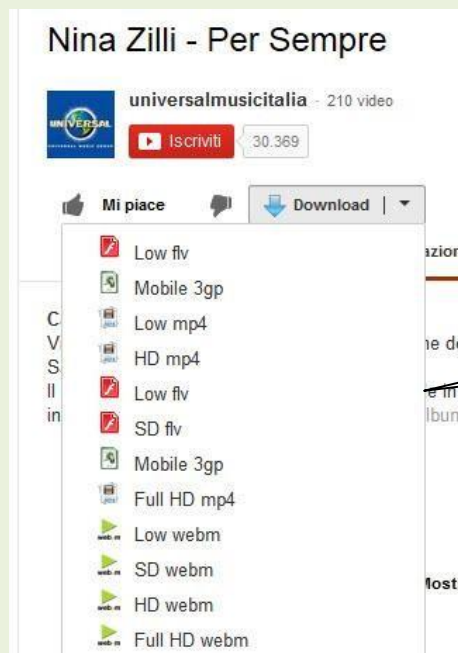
Nina Zilli - Per Sempre

UNIVERSAL

universalmusicitalia · 210 video

Iscriviti 30.369

Mi piace

Download

Low flv
Mobile 3gp
Low mp4
HD mp4
Low flv
SD flv
Mobile 3gp
Full HD mp4
Low webm
SD webm
HD webm
Full HD webm

azion

C
V
S
Il
in

ne de
e in
lbun

Most